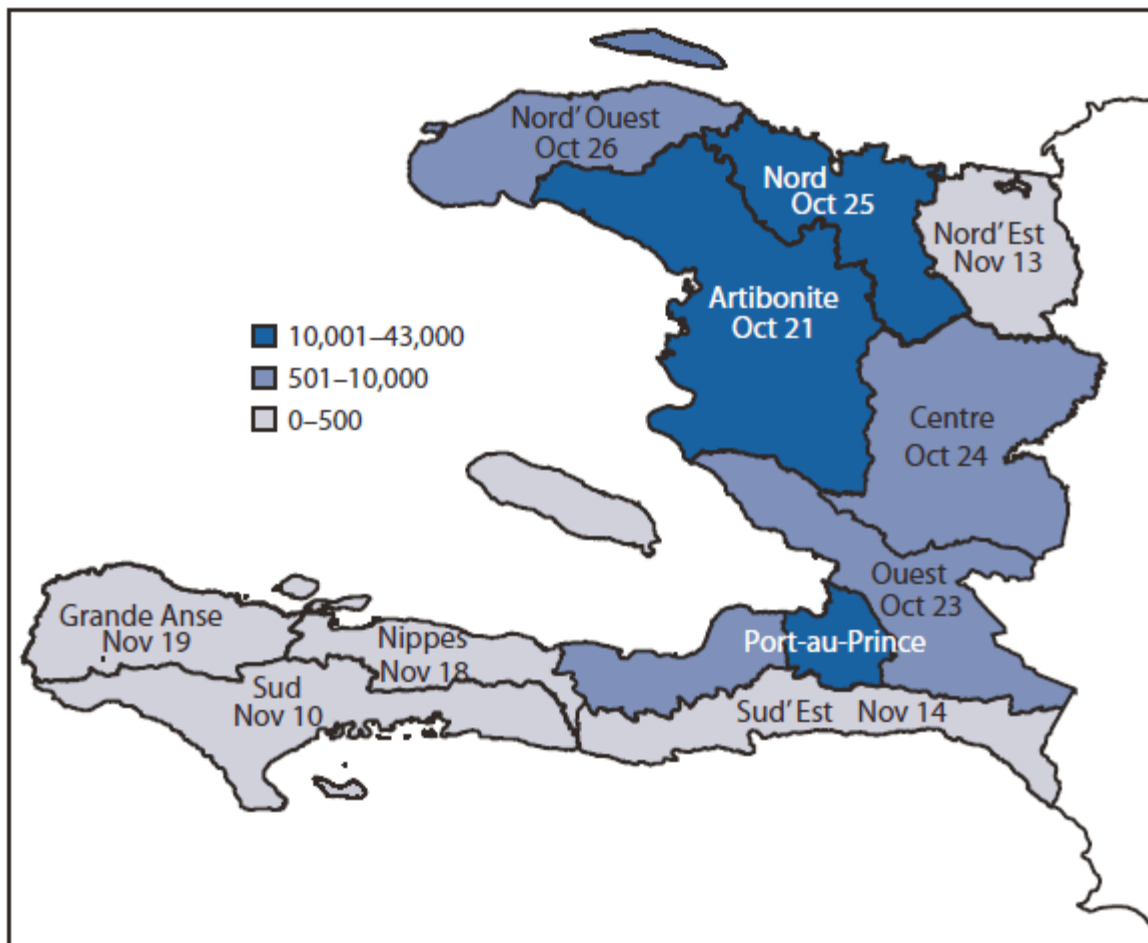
Nord' Ouest
Oct 26

Nord
Oct 25

Nord' Est
Nov 13

Artibonite
Oct 21

10,001–43,000
501–10,000
0–500

Centre
Oct 24

Ouest
Oct 23

Grande Anse
Nov 19

Nippes
Nov 18

Port-au-Prince

Sud
Nov 10

Sud' Est Nov 14